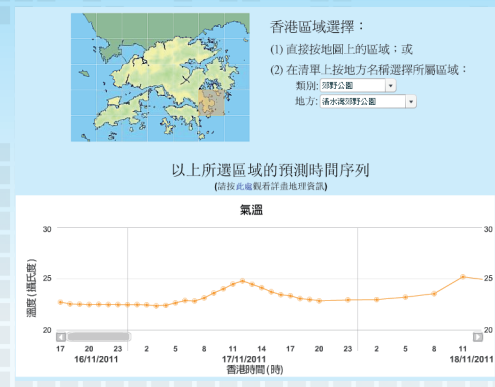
香港區域選擇：

(1) 直接按地圖上的區域；或

(2) 在清單上按地方名稱選擇所屬區域：

類別: 郊野公園

地方: 清水灣郊野公園

以上所選區域的預測時間序列

(請按此處觀看詳盡地理資訊)

氣溫

30

25

20

溫度 (攝氏度)

30

25

20

17 20 23 2 5 8 11 14 17 20 23 2 5 8 11

16/11/2011

17/11/2011

18/11/2011

香港時間 (時)